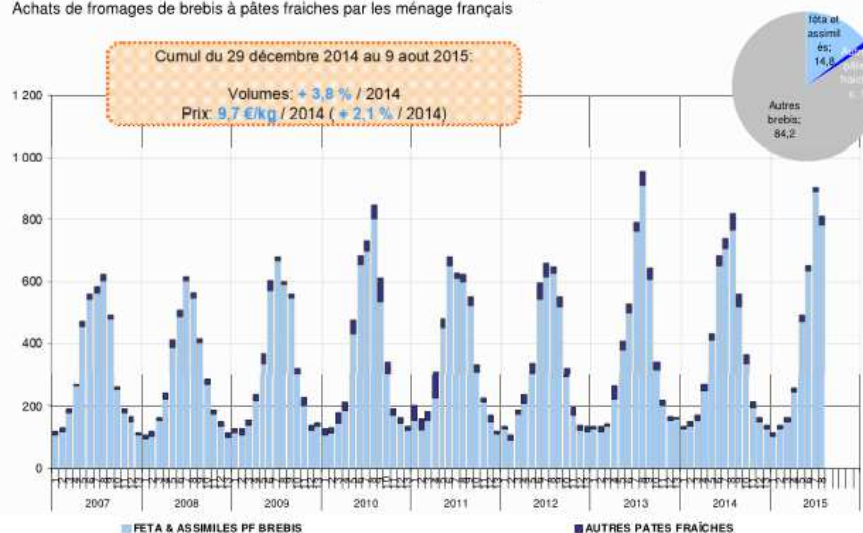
Achats de fromages de brebis à pâtes fraiches par les ménage français

Cumul du 29 décembre 2014 au 9 aout 2015:

Volumes: + 3,8 % / 2014
Prix: 9,7 €/kg / 2014 ( + 2,1 % / 2014)

féta et assimilés; 14,8

Autres brebis; 84,2

1 200
1 000
800
600
400
200
0

2007
2008
2009
2010
2011
2012
2013
2014
2015

FETA & ASSIMILES PF BREBIS
AUTRES PATES FRAÎCHES